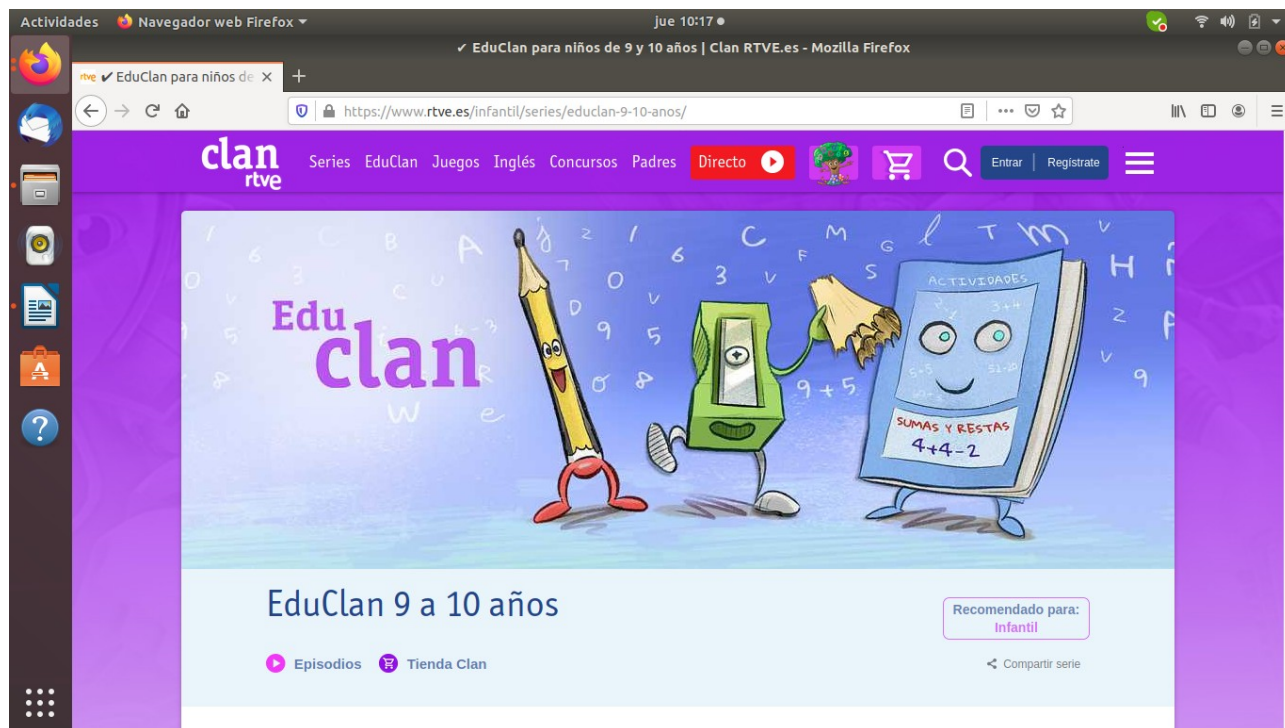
Actividades Navegador web Firefox ▾ jue 10:17 ●

✔ EduClan para niños de 9 y 10 años | Clan RTVE.es - Mozilla Firefox

rtve ✔ EduClan para niños de ✕ +

https://www.rtve.es/infantil/series/educlan-9-10-anos/

clan rtve Series EduClan Juegos Inglés Concursos Padres Directo Entrar Regístrate

Edu clan

ACTIVIDADES

SUMAS Y RESTAS $4+4-2$

$9+5$

EduClan 9 a 10 años

Recomendado para: Infantil

Episodios Tienda Clan

Compartir serie